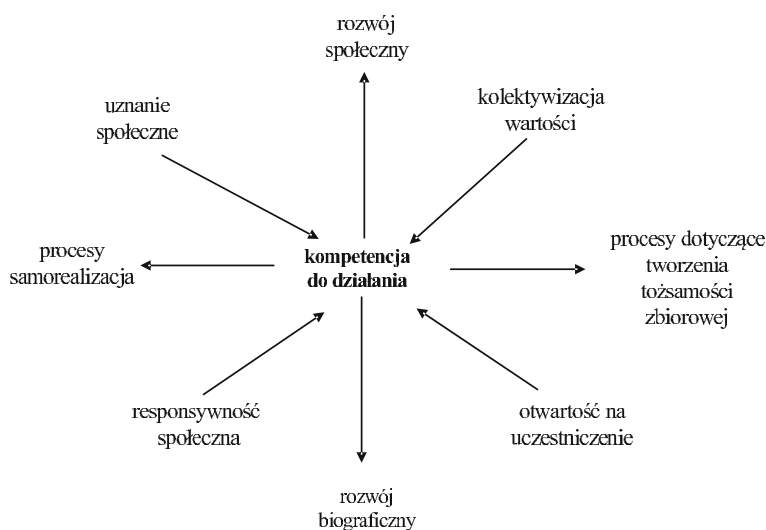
rozwój społeczny

uznanie społeczne

kolektywizacja wartości

procesy samorealizacja

**kompetencja do działania**

procesy dotyczące tworzenia tożsamości zbiorowej

responsywność społeczna

otwartość na uczestniczenie

rozwój biograficzny